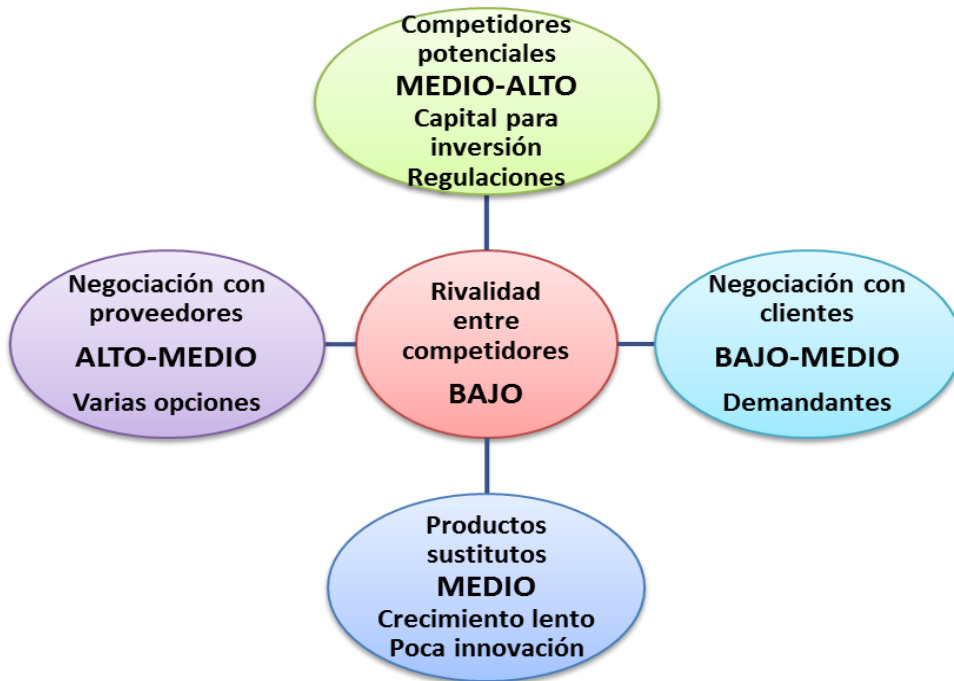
Competidores potenciales
MEDIO-ALTO
Capital para inversión
Regulaciones

Negociación con proveedores
ALTO-MEDIO
Varias opciones

Rivalidad entre competidores
BAJO

Negociación con clientes
BAJO-MEDIO
Demandantes

Productos sustitutos
MEDIO
Crecimiento lento
Poca innovación